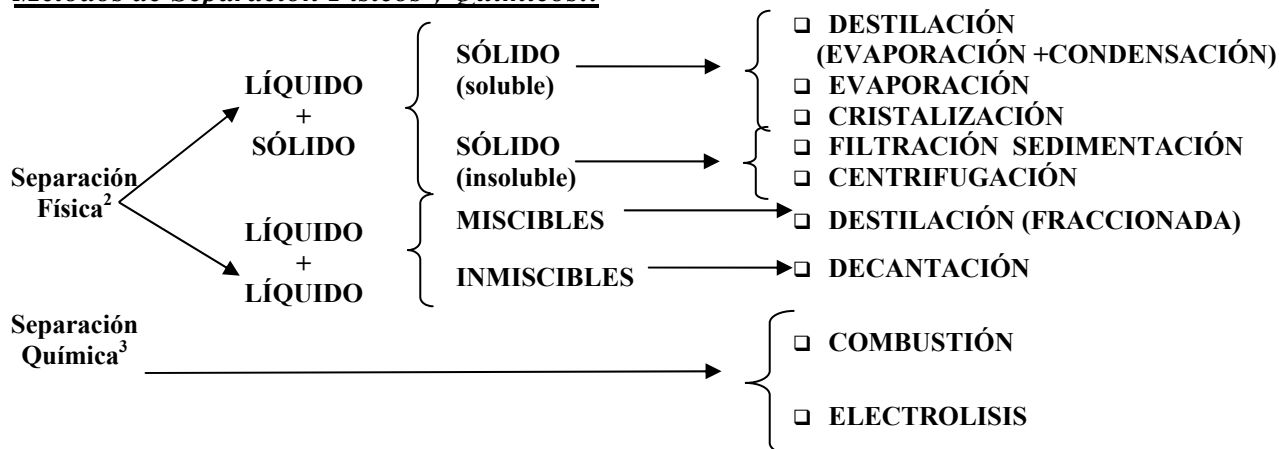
Métodos de Separación Físicos y Químicos:

Separación Física$^2$

LÍQUIDO + SÓLIDO

SÓLIDO (soluble)

- DESTILACIÓN (EVAPORACIÓN +CONDENSACIÓN)
- EVAPORACIÓN
- CRISTALIZACIÓN

SÓLIDO (insoluble)

- FILTRACIÓN SEDIMENTACIÓN
- CENTRIFUGACIÓN

LÍQUIDO + LÍQUIDO

MISCIBLES

- DESTILACIÓN (FRACCIONADA)

INMISCIBLES

- DECANTACIÓN

Separación Química$^3$

- COMBUSTIÓN
- ELECTROLISIS